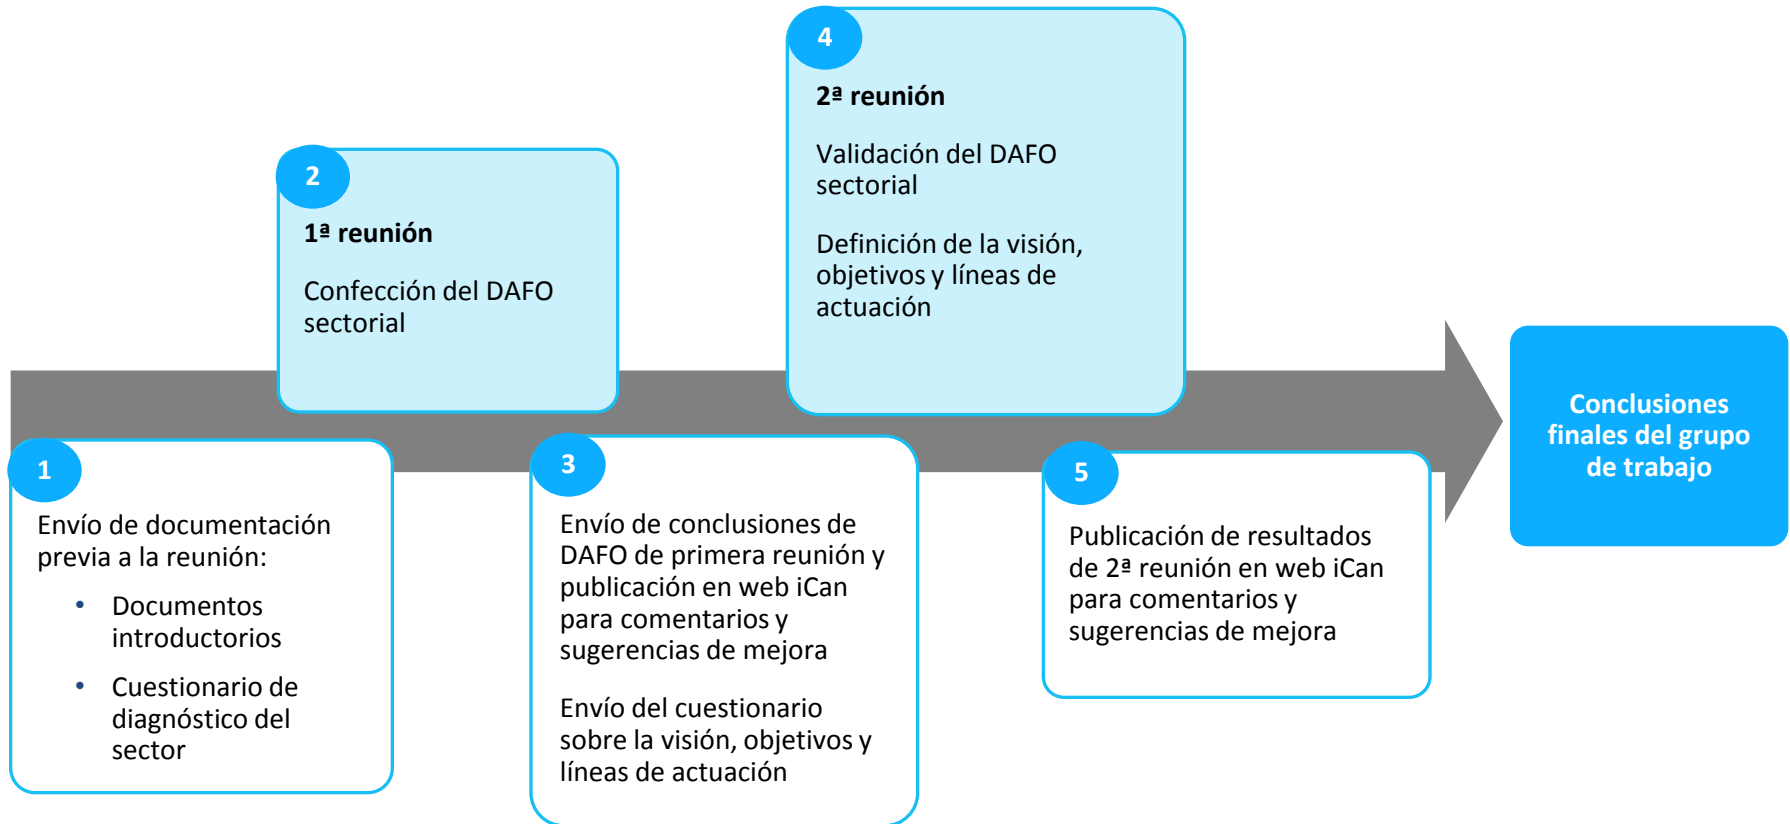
1

Envío de documentación previa a la reunión:

- Documentos introductorios
- Cuestionario de diagnóstico del sector

2

1ª reunión

Confección del DAFO sectorial

3

Envío de conclusiones de DAFO de primera reunión y publicación en web iCan para comentarios y sugerencias de mejora

Envío del cuestionario sobre la visión, objetivos y líneas de actuación

4

2ª reunión

Validación del DAFO sectorial

Definición de la visión, objetivos y líneas de actuación

5

Publicación de resultados de 2ª reunión en web iCan para comentarios y sugerencias de mejora

Conclusiones finales del grupo de trabajo